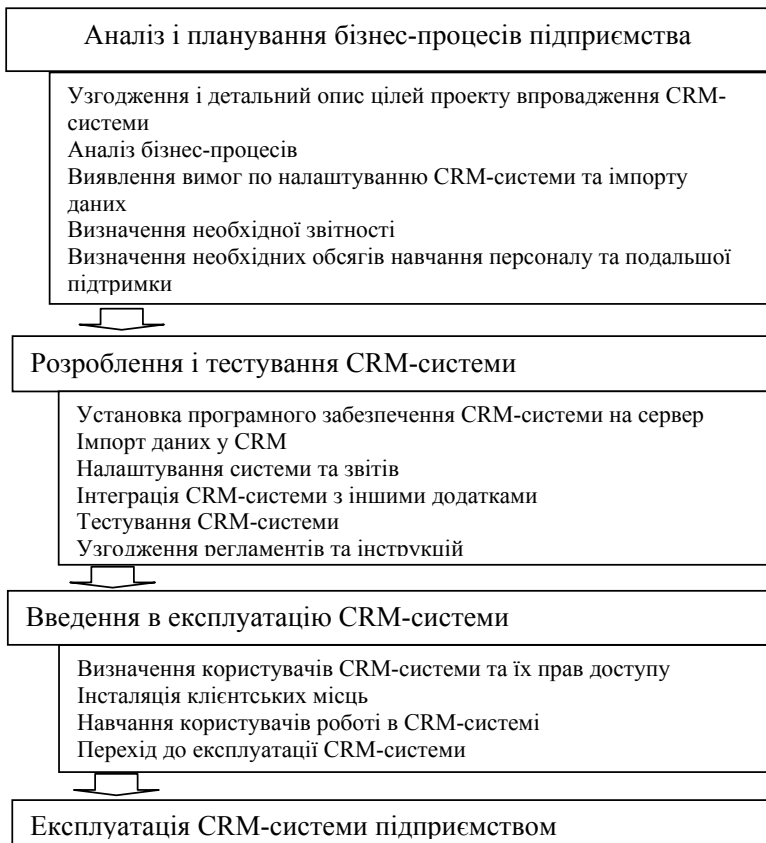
Аналіз і планування бізнес-процесів підприємства

Узгодження і детальний опис цілей проекту впровадження CRM-системи
Аналіз бізнес-процесів
Виявлення вимог по налаштуванню CRM-системи та імпорту даних
Визначення необхідної звітності
Визначення необхідних обсягів навчання персоналу та подальшої підтримки

Розроблення і тестування CRM-системи

Установка програмного забезпечення CRM-системи на сервер
Імпорт даних у CRM
Налаштування системи та звітів
Інтеграція CRM-системи з іншими додатками
Тестування CRM-системи
Узгодження регламентів та інструкцій

Введення в експлуатацію CRM-системи

Визначення користувачів CRM-системи та їх прав доступу
Інсталяція клієнтських місць
Навчання користувачів роботі в CRM-системі
Перехід до експлуатації CRM-системи

Експлуатація CRM-системи підприємством